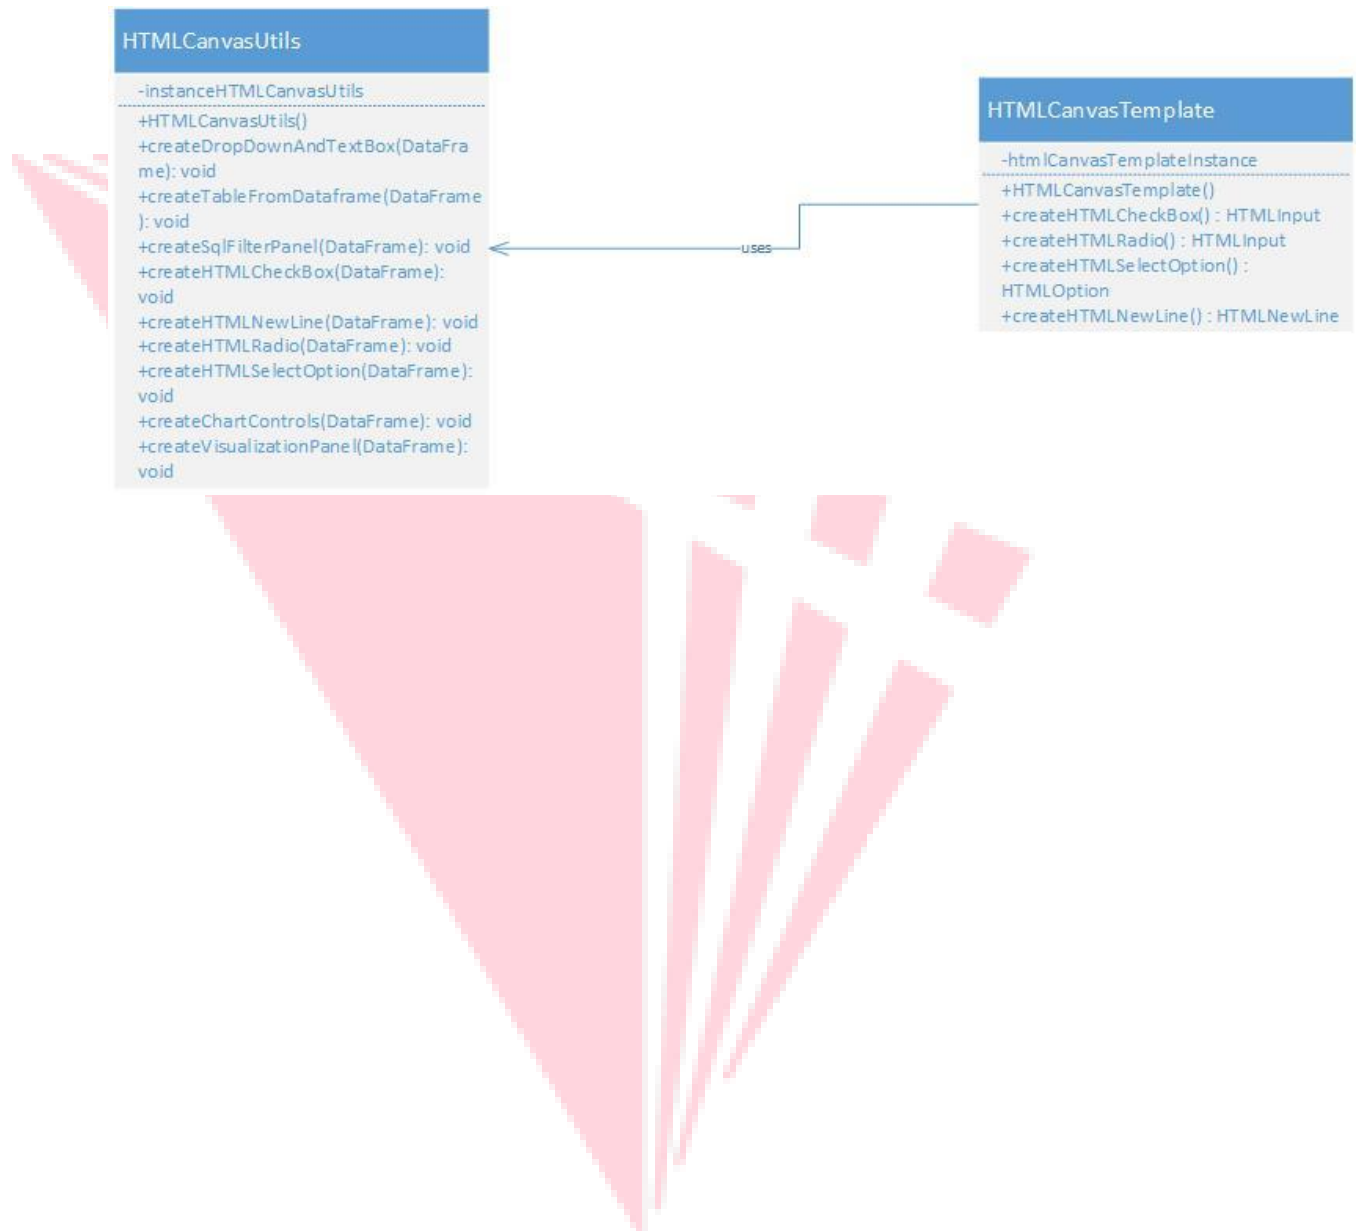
HTMLCanvasUtils

-instanceHTMLCanvasUtils

+HTMLCanvasUtils()
+createDropDownAndTextBox(DataFrame): void
+createTableFromDataframe(DataFrame): void
+createSqlFilterPanel(DataFrame): void
+createHTMLCheckBox(DataFrame): void
+createHTMLNewLine(DataFrame): void
+createHTMLRadio(DataFrame): void
+createHTMLSelectOption(DataFrame): void
+createChartControls(DataFrame): void
+createVisualizationPanel(DataFrame): void

uses

HTMLCanvasTemplate

-htmlCanvasTemplateInstance

+HTMLCanvasTemplate()
+createHTMLCheckBox() : HTMLInput
+createHTMLRadio() : HTMLInput
+createHTMLSelectOption() : HTMLOption
+createHTMLNewLine() : HTMLNewLine